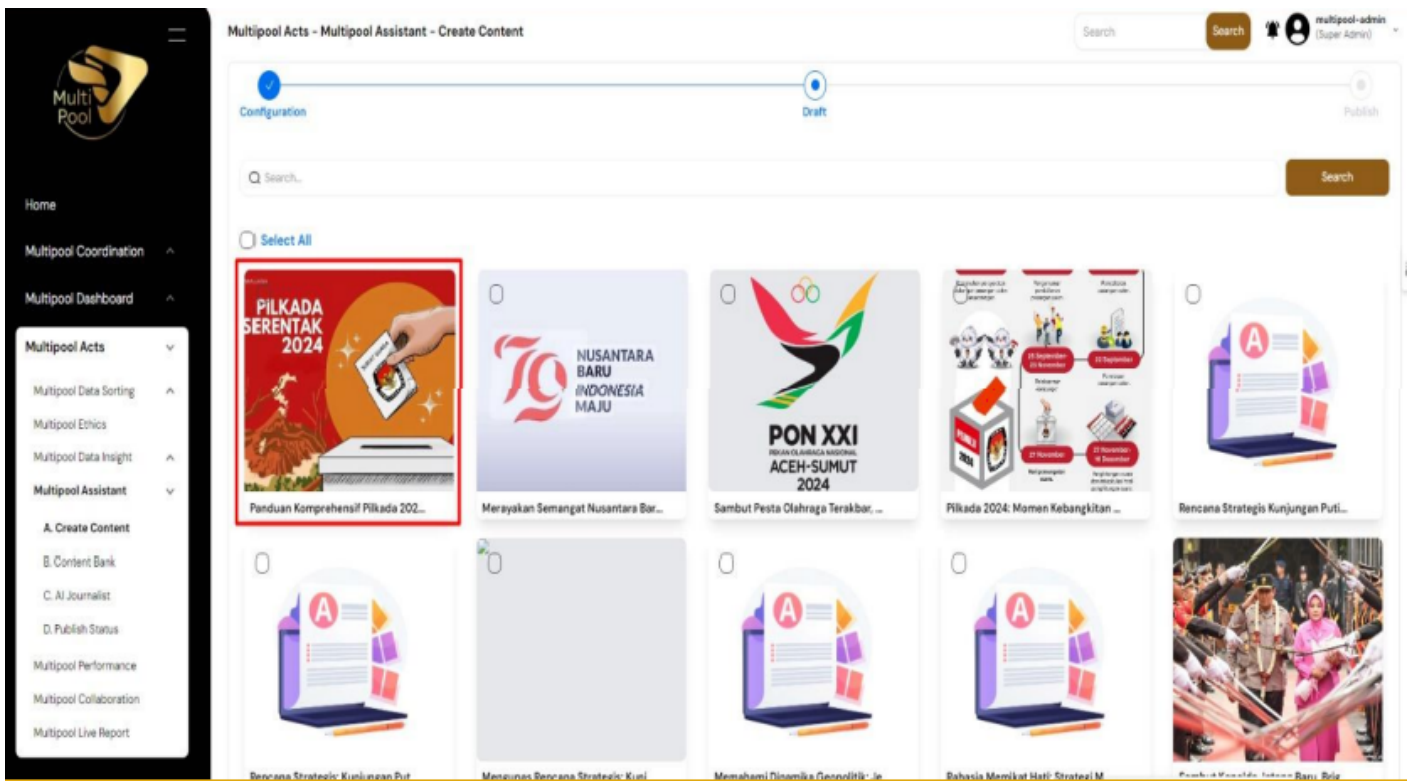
Multi Pool

Home

Multipool Coordination

Multipool Dashboard

Multipool Acts

Multipool Data Sorting

Multipool Ethics

Multipool Data Insight

Multipool Assistant

A. Create Content

B. Content Bank

C. AI Journalist

D. Publish Status

Multipool Performance

Multipool Collaboration

Multipool Live Report

Multipool Acts - Multipool Assistant - Create Content

Search

Search

multipool-admin
(Super Admin)

Configuration

Draft

Publish

Search...

Search

Select All

PILKADA SERENTAK 2024

Panduan Komprehensif Pilkada 202...

79 NUSANTARA BARU INDONESIA MAJU

Merayakan Semangat Nusantara Bar...

PON XXI
PEKAN OLAHRAGA NASIONAL
ACEH-SUMUT
2024

Sambut Pesta Olahraga Terakbar, ...

Pilkada 2024: Momen Kebangkitan ...

Rencana Strategis Kunjungan Puti...

Rencana Strategis: Kunjungan Put...

Mengupas Rencana Strategis: Kunj...

Memahami Dinamika Geopolitik: Je...

Rahasia Memikat Hati: Strategi M...

Sambut Kapolda Jatang Baru, Brig...